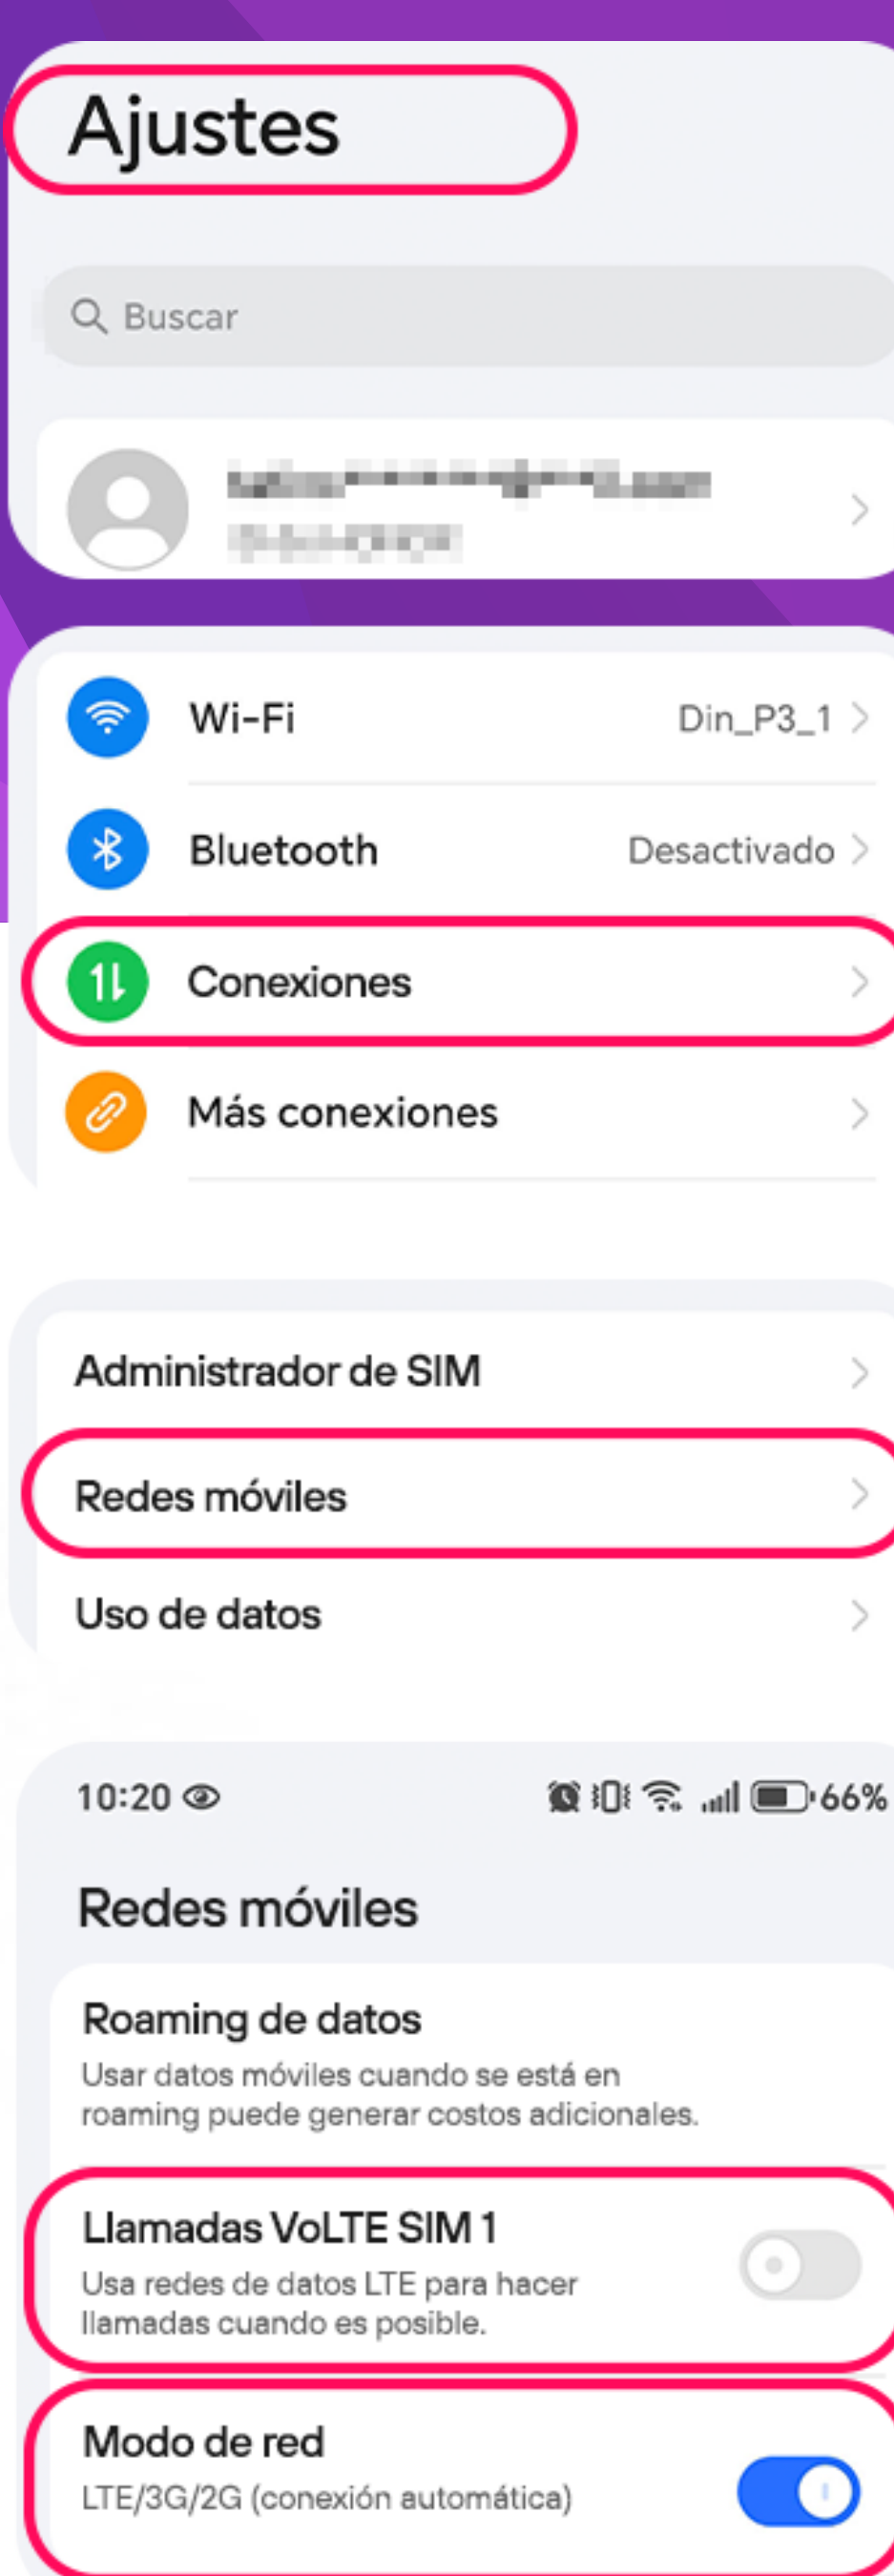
Ajustes

Buscar

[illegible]
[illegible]

Wi-Fi Din_P3_1

Bluetooth Desactivado

Conexiones

Más conexiones

Administrador de SIM

Redes móviles

Uso de datos

10:20 66%

Redes móviles

Roaming de datos
Usar datos móviles cuando se está en roaming puede generar costos adicionales.

Llamadas VoLTE SIM 1
Usa redes de datos LTE para hacer llamadas cuando es posible.

Modo de red
LTE/3G/2G (conexión automática)